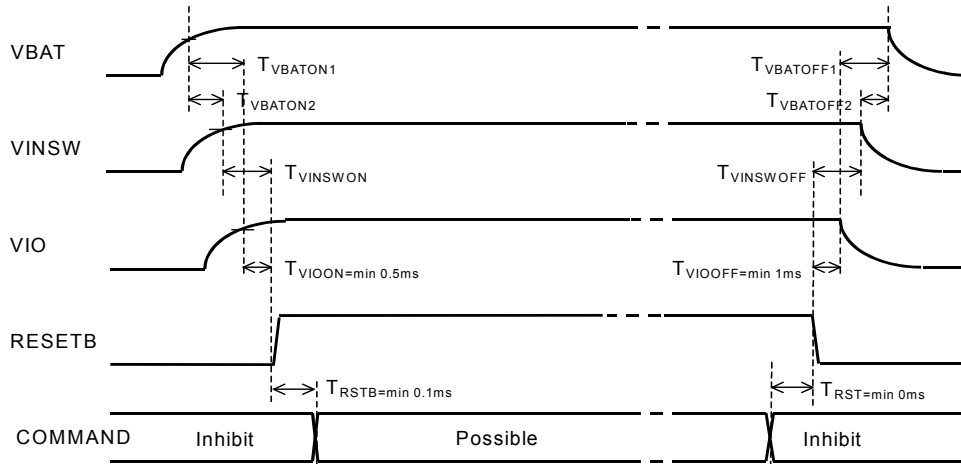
VBAT

$T_{VBATON1}$

$T_{VBATOFF1}$

$T_{VBATON2}$

$T_{VBATOFF2}$

VINSW

$T_{VINSWON}$

$T_{VINSWOFF}$

VIO

$T_{VIOON=min\ 0.5ms}$

$T_{VIOOFF=min\ 1ms}$

RESETB

$T_{RSTB=min\ 0.1ms}$

$T_{RST=min\ 0ms}$

COMMAND

Inhibit

Possible

Inhibit